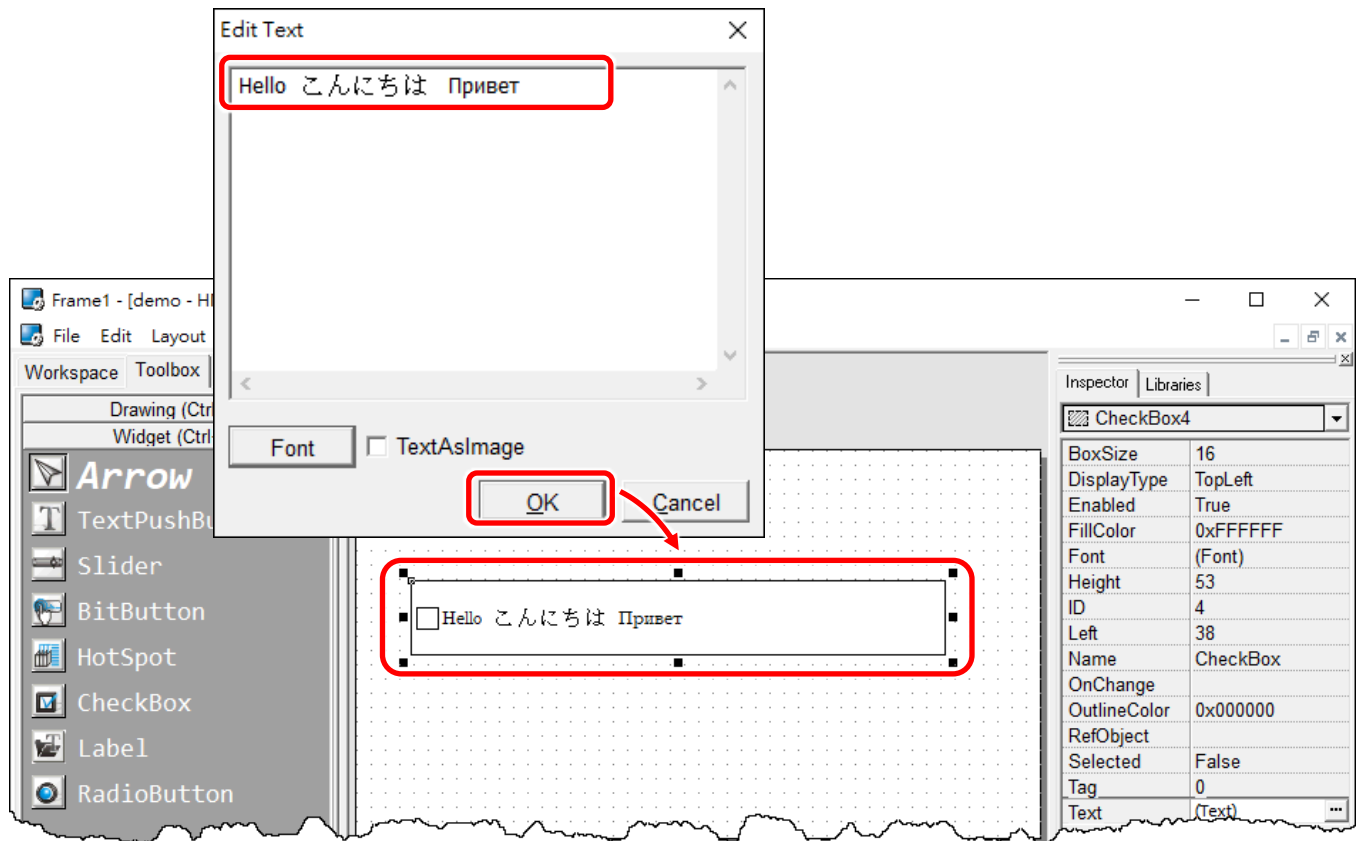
Edit Text

Hello こんにちは Привет

Font
TextAsImage
OK
Cancel

Frame1 - [demo - HI
File Edit Layout
Workspace Toolbox
Drawing (Ctrl
Widget (Ctrl
Arrow
TextPushBu
Slider
BitButton
HotSpot
CheckBox
Label
RadioButton

Hello こんにちは Привет

Inspector Libraries
CheckBox4

| BoxSize | 16 |
|---|---|
| DisplayType | TopLeft |
| Enabled | True |
| FillColor | 0xFFFFFF |
| Font | (Font) |
| Height | 53 |
| ID | 4 |
| Left | 38 |
| Name | CheckBox |
| OnChange | |
| OutlineColor | 0x000000 |
| RefObject | |
| Selected | False |
| Tag | 0 |
| Text | (Text) |